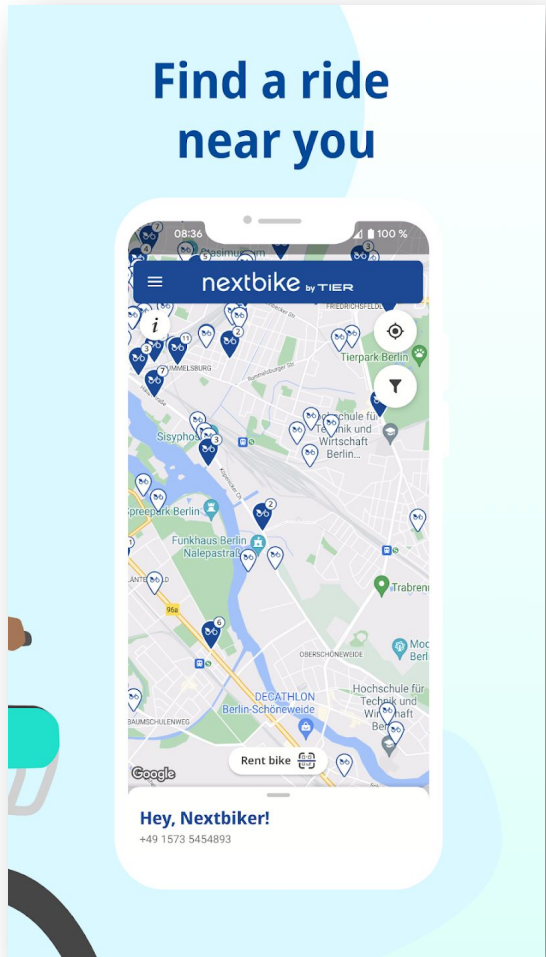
Find a ride near you

08:36

100 %

nextbike by TIER

FRIEDRICHSFELDE

Tierpark Berlin

UMMELSBURG

Sisyphos

Hochschule für Technik und Wirtschaft Berlin...

Spreepark Berlin

Funkhaus Berlin Nalepastraße

Trabrennbahn

96a

OBERSCHÖNEWEIDE

Hochschule für Technik und Wirtschaft Berlin

DECATHLON Berlin-Schöneweide

BAUMSCHULENWEG

Google

Rent bike

Hey, Nextbiker!

+49 1573 5454893